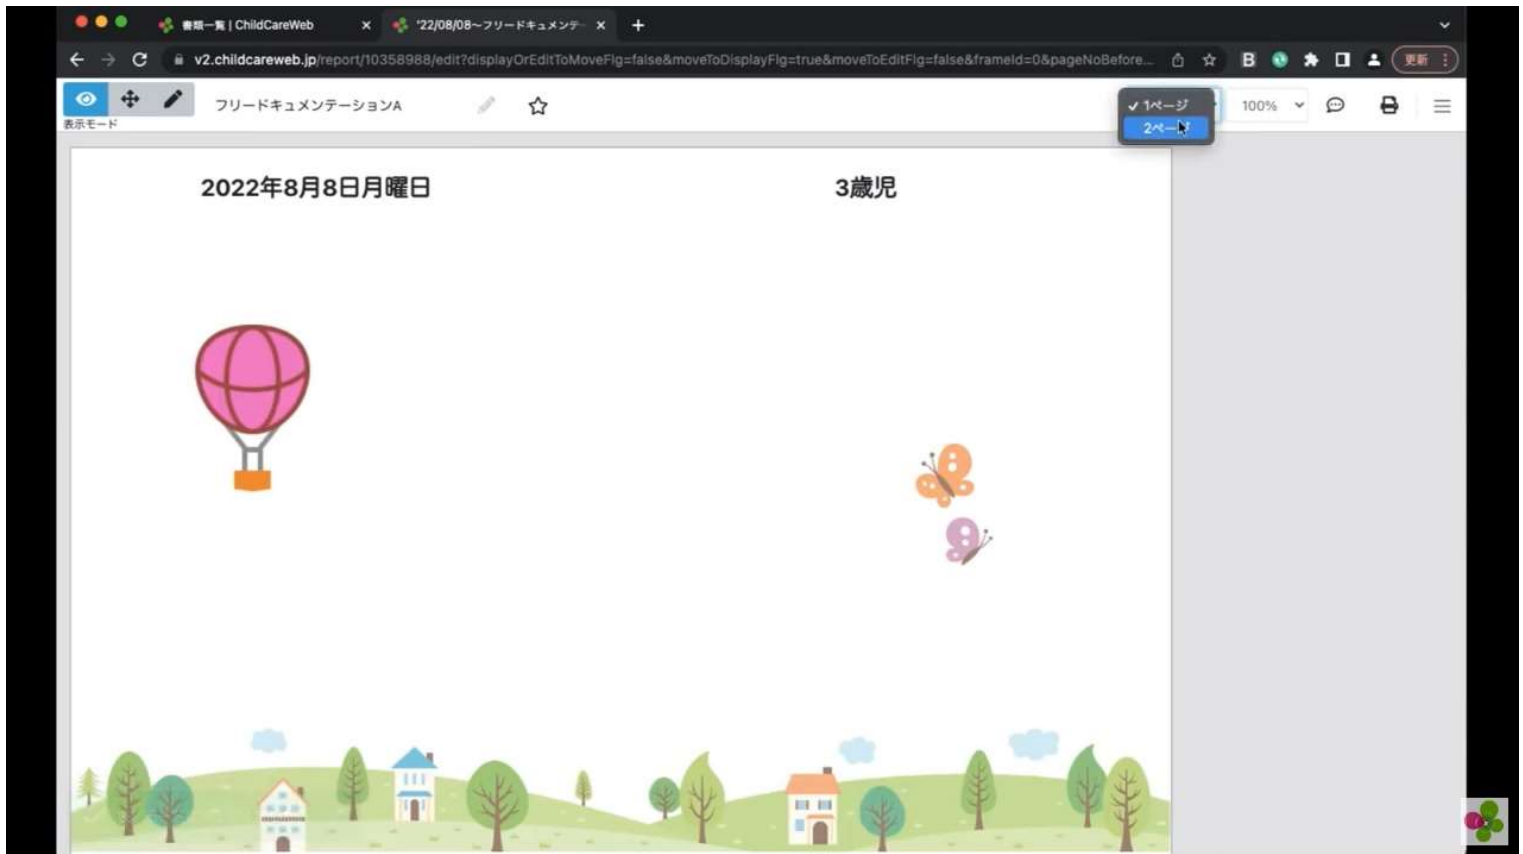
書類一覧 | ChildCareWeb
'22/08/08~フリードキュメンテ
v2.childcareweb.jp/report/10358988/edit?displayOrEditToMoveFlg=false&moveToDisplayFlg=true&moveToEditFlg=false&frameId=0&pageNoBefore...
更新

表示モード
フリードキュメンテーションA
✓ 1ページ
2ページ
100%

2022年8月8日月曜日
3歳児